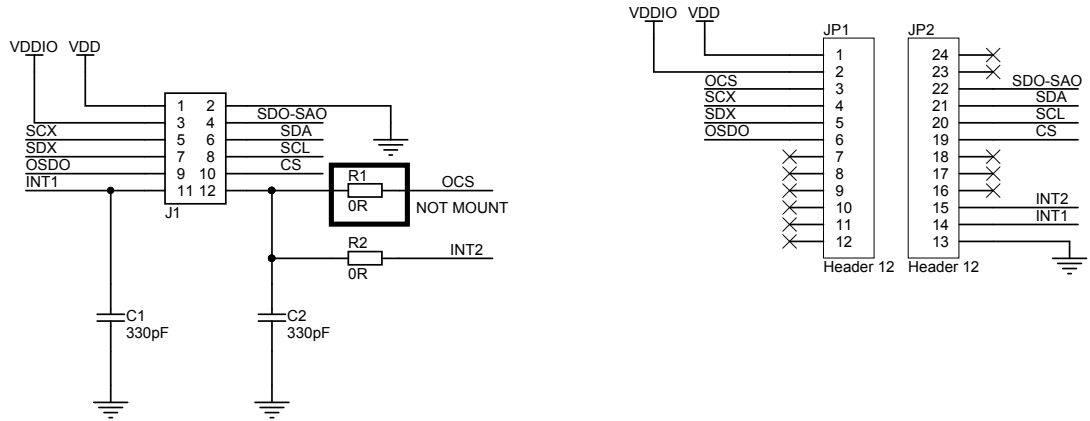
VDDIO VDD

1 2
3 4
5 6
7 8
9 10
11 12

SDO-SAO
SCX
SDA
SDX
SCL
OSDO
CS
INT1
J1

R1
0R
OCS
NOT MOUNT

R2
0R
INT2

C1
330pF

C2
330pF

VDDIO VDD

JP1
1
2
OCS 3
SCX 4
SDX 5
OSDO 6
7
8
9
10
11
12
Header 12

JP2
24
23
22 SDO-SAO
21 SDA
20 SCL
19 CS
18
17
16
15 INT2
14 INT1
13
Header 12